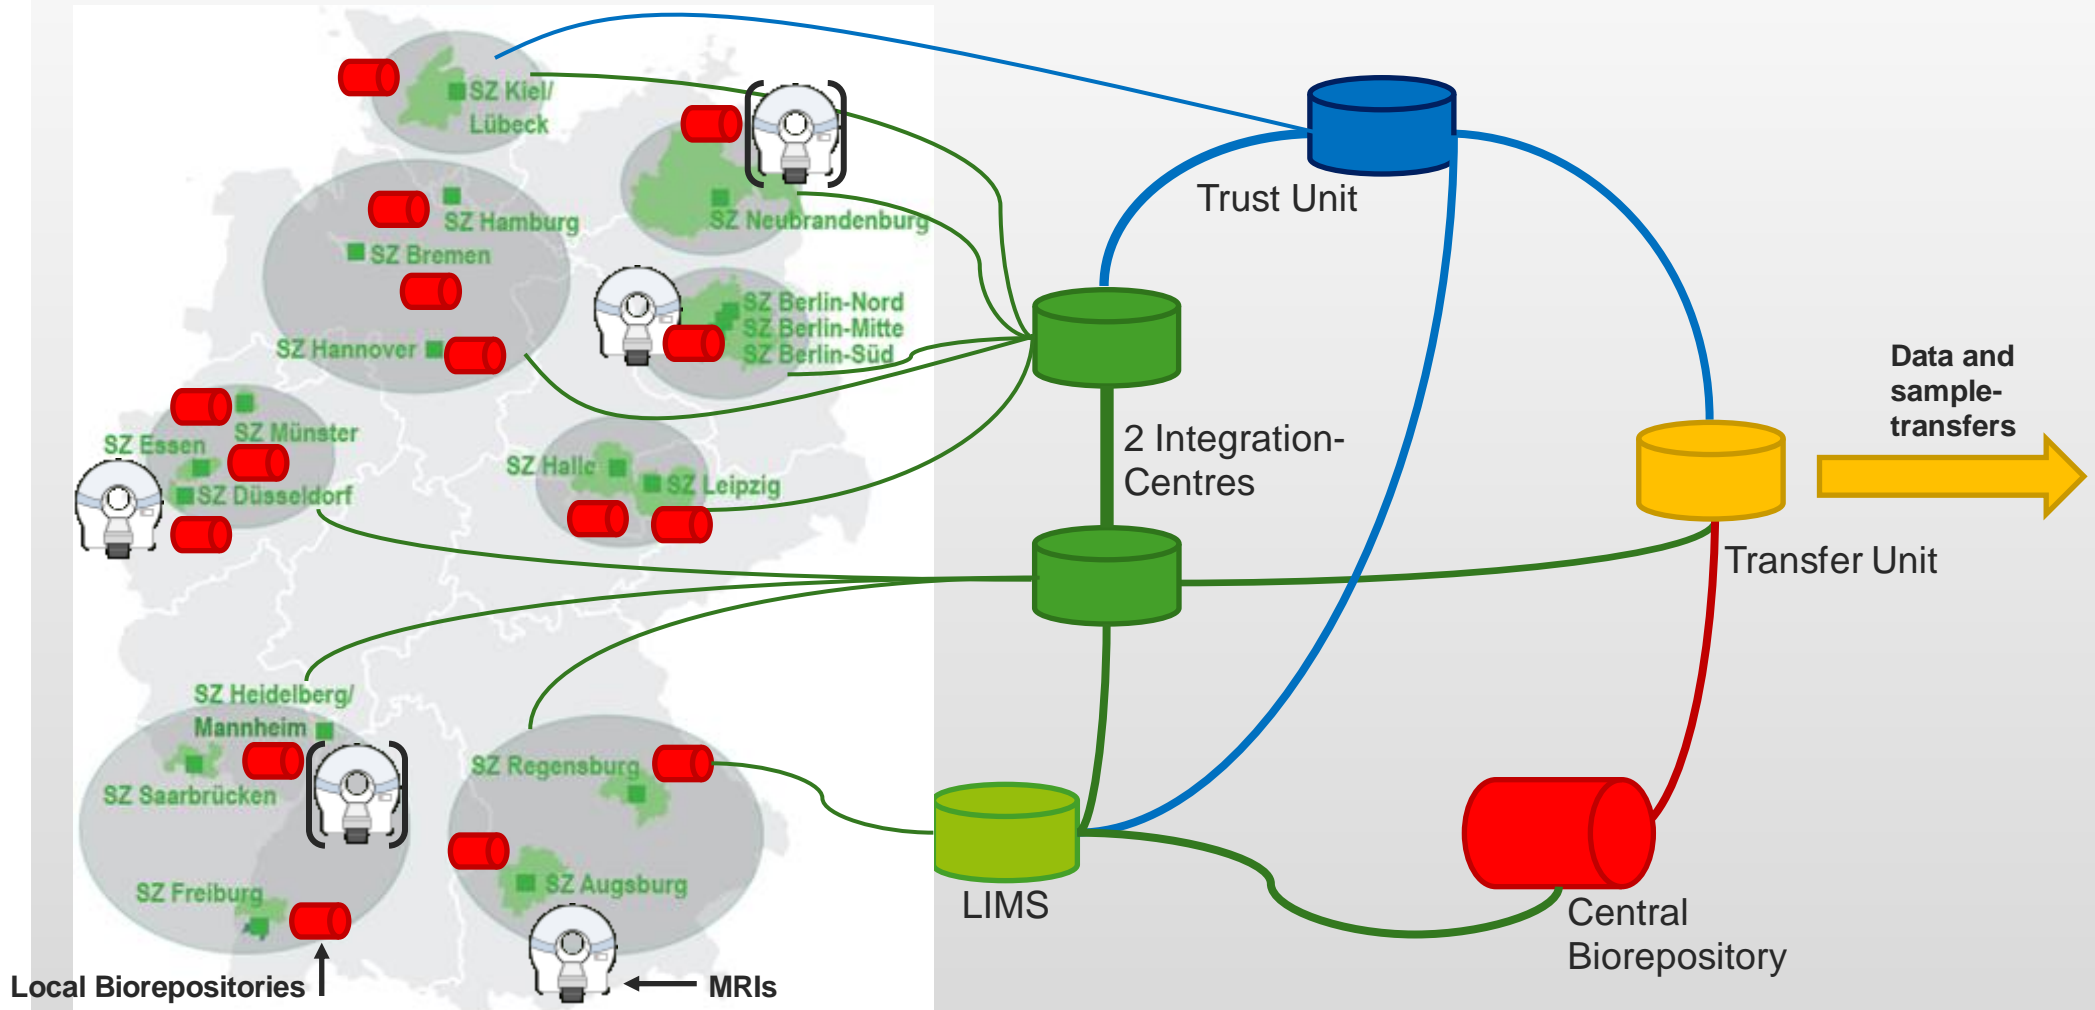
SZ Kiel/ Lübeck

SZ Hamburg

SZ Bremen

SZ Neubrandenburg

SZ Berlin-Nord
SZ Berlin-Mitte
SZ Berlin-Süd

SZ Hannover

SZ Münster

SZ Essen

SZ Düsseldorf

SZ Halle

SZ Leipzig

SZ Heidelberg/ Mannheim

SZ Saarbrücken

SZ Regensburg

SZ Augsburg

SZ Freiburg

Local Biorepositories

MRIs

Trust Unit

2 Integration-Centres

Data and sample-transfers

Transfer Unit

LIMS

Central Biorepository